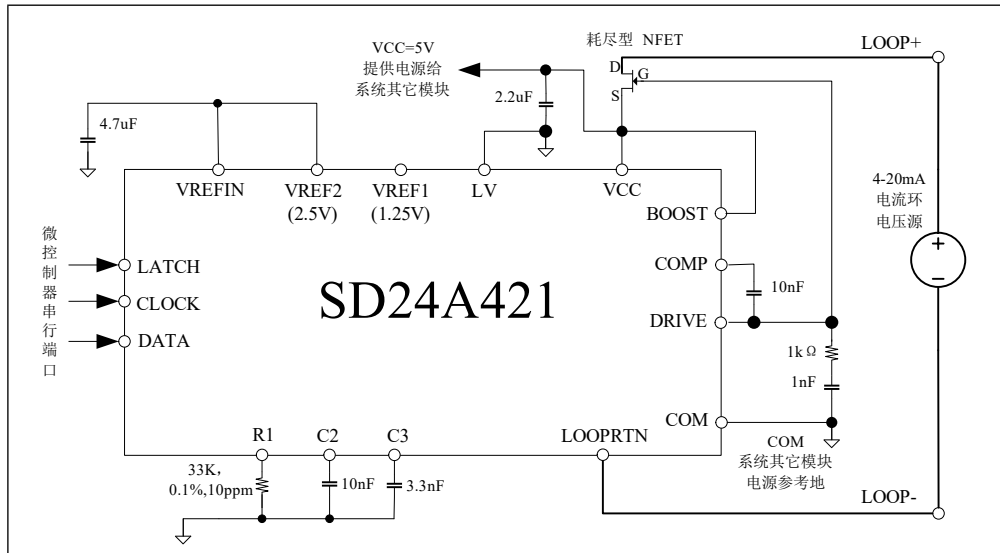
耗尽型 NFET

VCC=5V
提供电源给
系统其它模块

LOOP+

D
G
S

2.2uF

4.7uF

VREFIN
VREF2
(2.5V)
VREF1
(1.25V)
LV
VCC

BOOST

4-20mA
电流环
电压源

+
–

微
控
制
器
串
行
端
口

LATCH
CLOCK
DATA

SD24A421

COMP
10nF
DRIVE
1kΩ
1nF
COM

R1
C2
C3
LOOPRTN

33K,
0.1%,10ppm
10nF
3.3nF

COM
系统其它模块
电源参考地

LOOP-